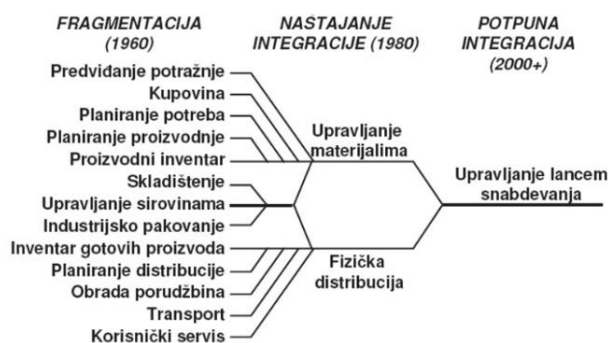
FRAGMENTACIJA (1960)

NASTAJANJE INTEGRACIJE (1980)

POTPUNA INTEGRACIJA (2000+)

Predviđanje potražnje
Kupovina
Planiranje potreba
Planiranje proizvodnje
Proizvodni inventar
Skladištenje
Upravljanje sirovinama
Industrijsko pakovanje
Inventar gotovih proizvoda
Planiranje distribucije
Obrada porudžbina
Transport
Korisnički servis

Upravljanje materijalima

Fizička distribucija

Upravljanje lancem snabdevanja